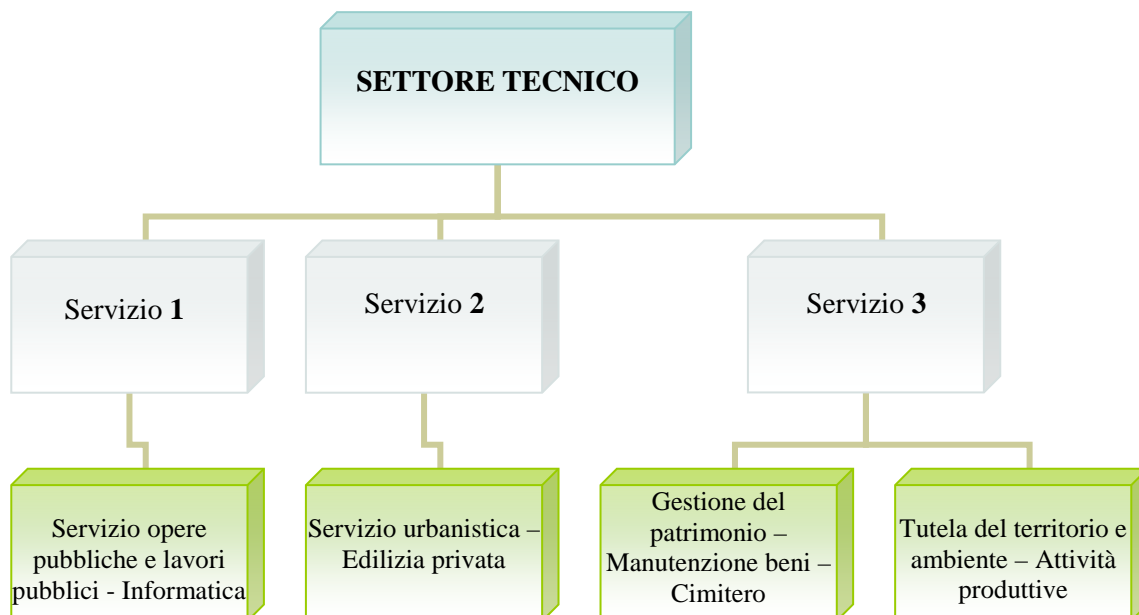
SETTORE TECNICO

Servizio **1**

Servizio **2**

Servizio **3**

Servizio opere pubbliche e lavori pubblici - Informatica

Servizio urbanistica – Edilizia privata

Gestione del patrimonio – Manutenzione beni – Cimitero

Tutela del territorio e ambiente – Attività produttive